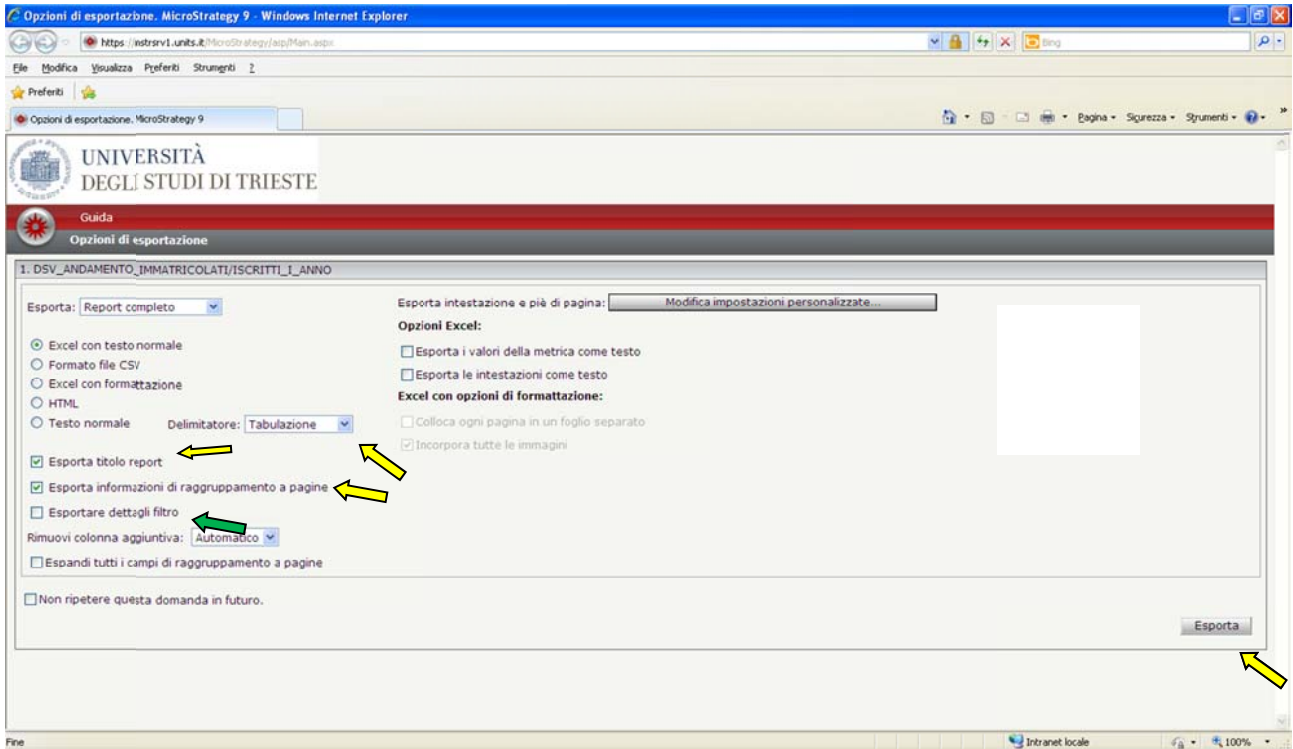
Opzioni di esportazione. MicroStrategy 9 - Windows Internet Explorer

https://nstrsrv1.units.it/MicroStrategy/asp/Main.aspx

Bing

File Modifica Visualizza Preferiti Strumenti ?

Preferiti

Opzioni di esportazione. MicroStrategy 9

Pagina Sicurezza Strumenti

UNIVERSITÀ DEGLI STUDI DI TRIESTE

Guida

Opzioni di esportazione

1. DSV_ANDAMENTO_IMMATRICOLATI/ISCRITTI_I_ANNO

Esporta: Report completo

Excel con testo normale
Formato file CSV
Excel con formattazione
HTML
Testo normale Delimitatore: Tabulazione

Esporta titolo report

Esporta informazioni di raggruppamento a pagine

Esportare dettagli filtro

Rimuovi colonna aggiuntiva: Automatico

Espandi tutti i campi di raggruppamento a pagine

Esporta intestazione e piè di pagina: Modifica impostazioni personalizzate...

Opzioni Excel:

Esporta i valori della metrica come testo

Esporta le intestazioni come testo

Excel con opzioni di formattazione:

Colloca ogni pagina in un foglio separato

Incorpora tutte le immagini

Non ripetere questa domanda in futuro.

Esporta

Fine

Intranet locale

100%